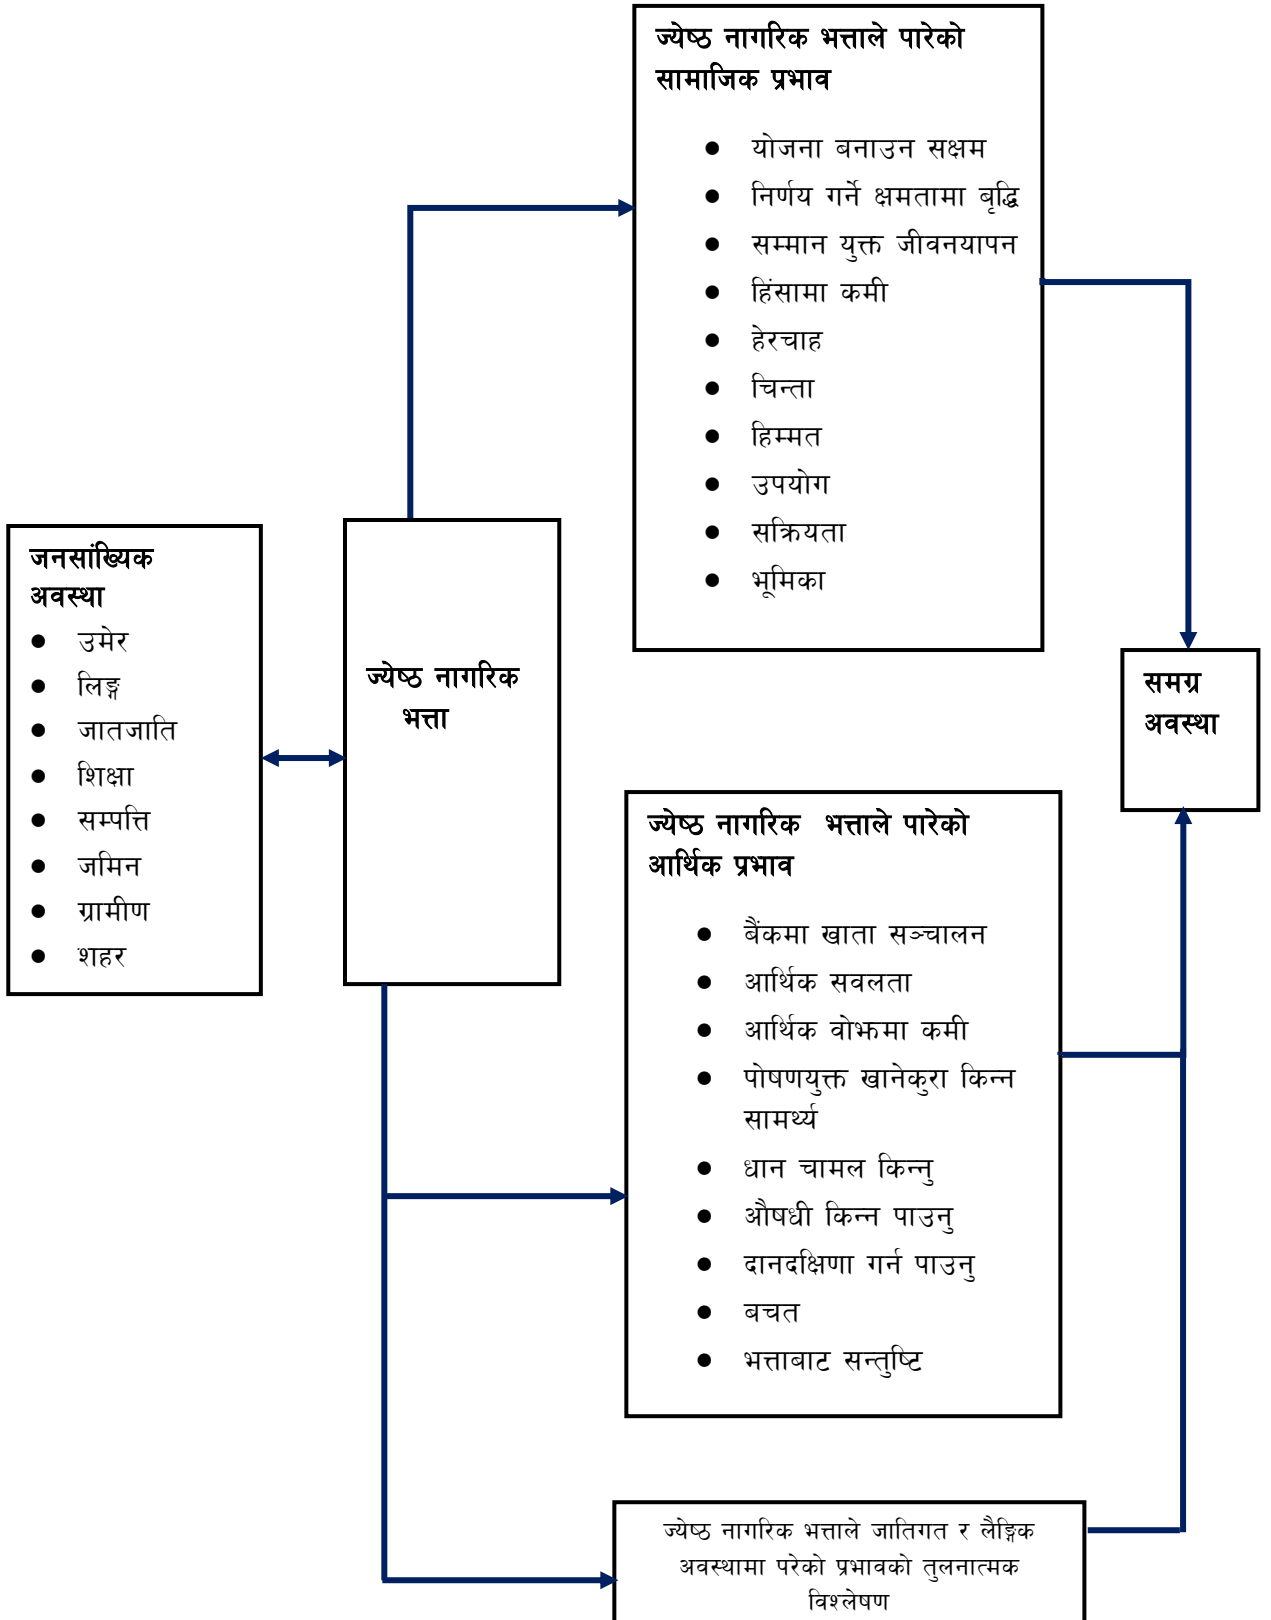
ज्येष्ठ नागरिक भत्ताले पारेको सामाजिक प्रभाव

- योजना बनाउन सक्षम
- निर्णय गर्ने क्षमतामा बृद्धि
- सम्मान युक्त जीवनयापन
- हिंसामा कमी
- हेरचाह
- चिन्ता
- हिम्मत
- उपयोग
- सक्रियता
- भूमिका

जनसांख्यिक अवस्था

- उमेर
- लिङ्ग
- जातजाति
- शिक्षा
- सम्पत्ति
- जमिन
- ग्रामीण
- शहर

ज्येष्ठ नागरिक भत्ता

समग्र अवस्था

ज्येष्ठ नागरिक भत्ताले पारेको आर्थिक प्रभाव

- बैंकमा खाता सञ्चालन
- आर्थिक सवलता
- आर्थिक वोभमा कमी
- पोषणयुक्त खानेकुरा किन्न सामर्थ्य
- धान चामल किन्नु
- औषधी किन्न पाउनु
- दानदक्षिणा गर्न पाउनु
- बचत
- भत्ताबाट सन्तुष्टि

ज्येष्ठ नागरिक भत्ताले जातिगत र लैङ्गिक अवस्थामा परेको प्रभावको तुलनात्मक विश्लेषण